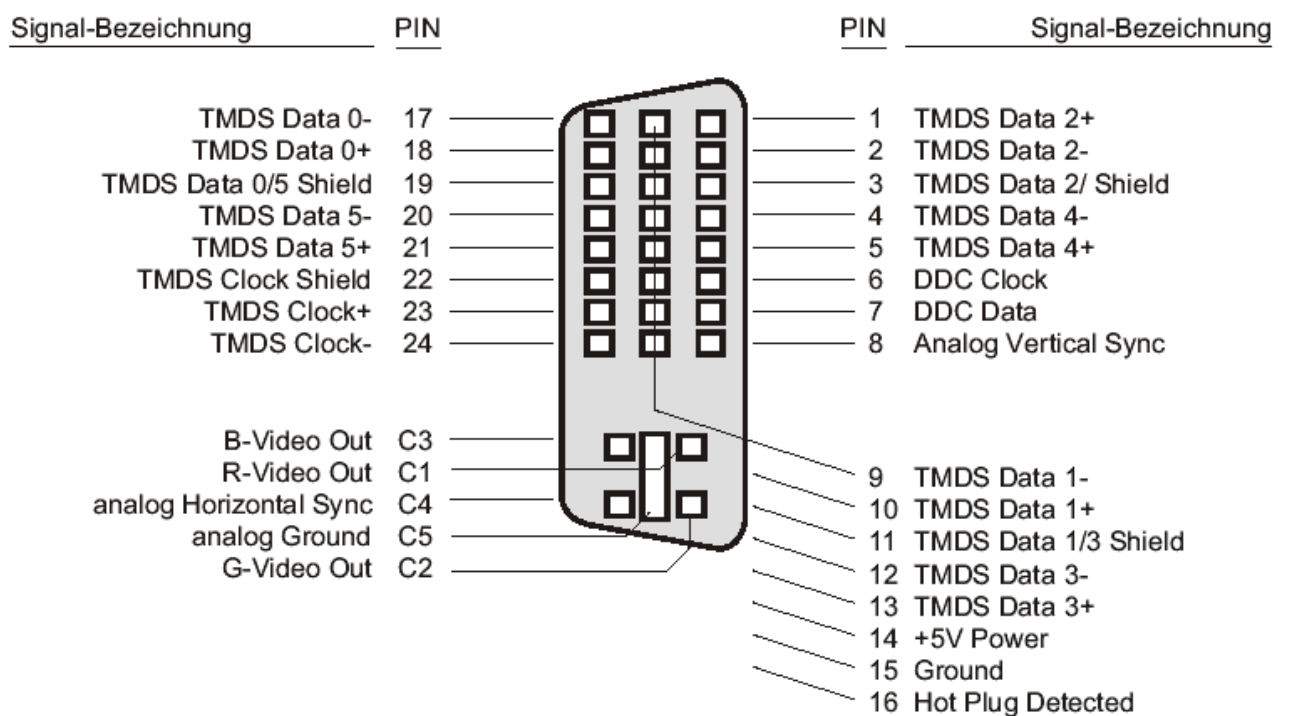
Signal-Bezeichnung PIN

PIN Signal-Bezeichnung

TMDS Data 0- 17
TMDS Data 0+ 18
TMDS Data 0/5 Shield 19
TMDS Data 5- 20
TMDS Data 5+ 21
TMDS Clock Shield 22
TMDS Clock+ 23
TMDS Clock- 24

B-Video Out C3
R-Video Out C1
analog Horizontal Sync C4
analog Ground C5
G-Video Out C2

1 TMDS Data 2+
2 TMDS Data 2-
3 TMDS Data 2/ Shield
4 TMDS Data 4-
5 TMDS Data 4+
6 DDC Clock
7 DDC Data
8 Analog Vertical Sync

9 TMDS Data 1-
10 TMDS Data 1+
11 TMDS Data 1/3 Shield
12 TMDS Data 3-
13 TMDS Data 3+
14 +5V Power
15 Ground
16 Hot Plug Detected